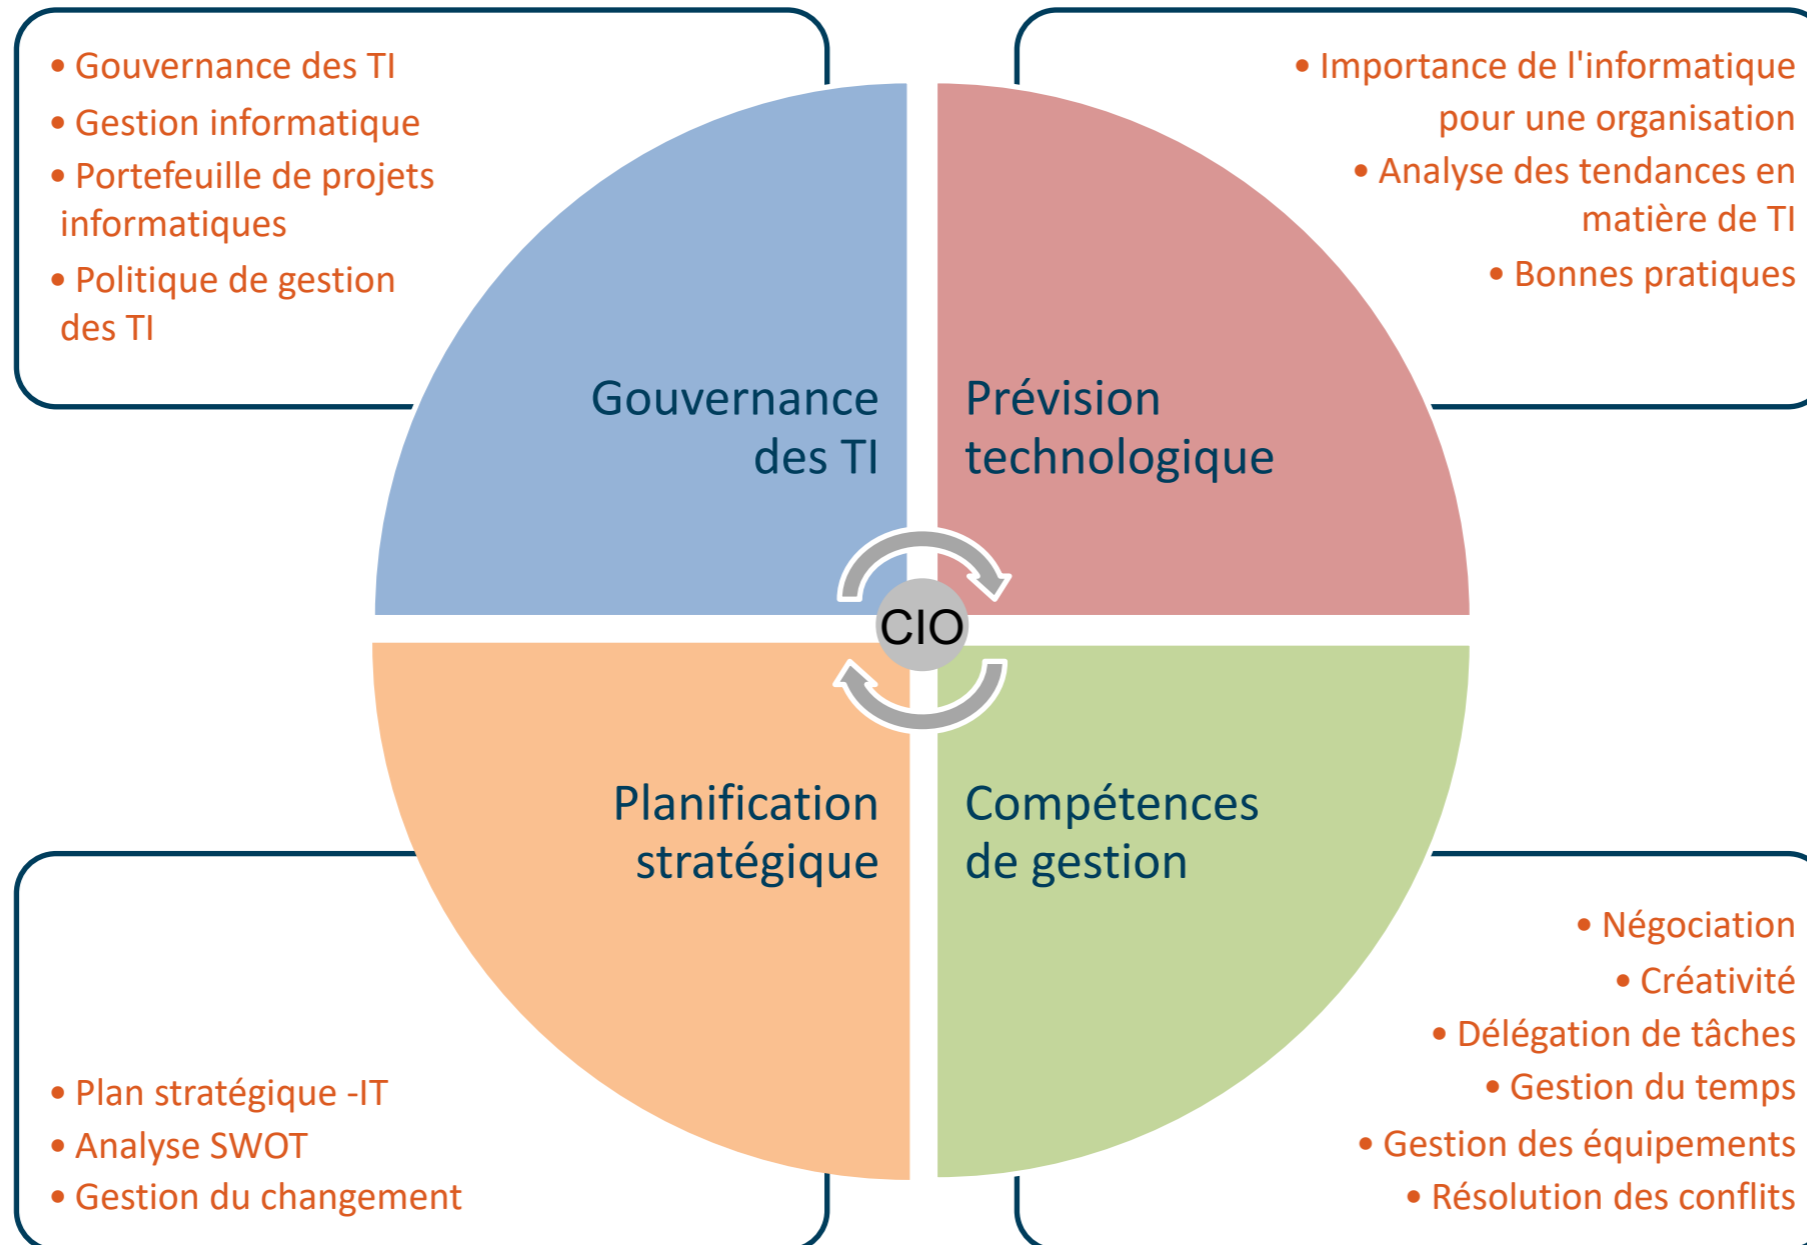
• Gouvernance des TI
• Gestion informatique
• Portefeuille de projets informatiques
• Politique de gestion des TI

• Importance de l'informatique pour une organisation
• Analyse des tendances en matière de TI
• Bonnes pratiques

Gouvernance des TI

Prévision technologique

CIO

Planification stratégique

Compétences de gestion

• Négociation
• Créativité
• Délégation de tâches
• Gestion du temps
• Gestion des équipements
• Résolution des conflits

• Plan stratégique -IT
• Analyse SWOT
• Gestion du changement